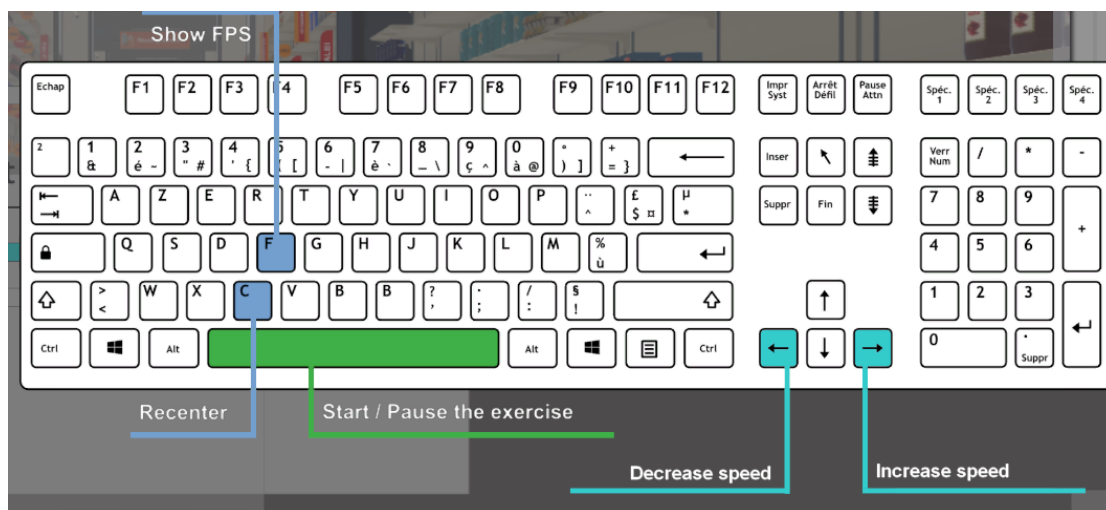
Show FPS

Echap F1 F2 F3 F4 F5 F6 F7 F8 F9 F10 F11 F12 Impr Syst Arrêt Défil Pause Attn Spéc. 1 Spéc. 2 Spéc. 3 Spéc. 4

² 1 & 2 é ~ 3 " # 4 ' { 5 ( [ 6 - | 7 è ` 8 _ \ 9 ç ^ 0 à @ ° ) ] + = } Inser Verr Num / * -

A Z E R T Y U I O P ¨ ^ £ $ ¤ µ * Suppr Fin 7 8 9 +

Q S D F G H J K L M % ù 4 5 6

> < W X C V B B ? , . ; / : § ! 1 2 3

Ctrl Alt Alt Ctrl 0 . Suppr

Recenter

Start / Pause the exercise

Decrease speed

Increase speed